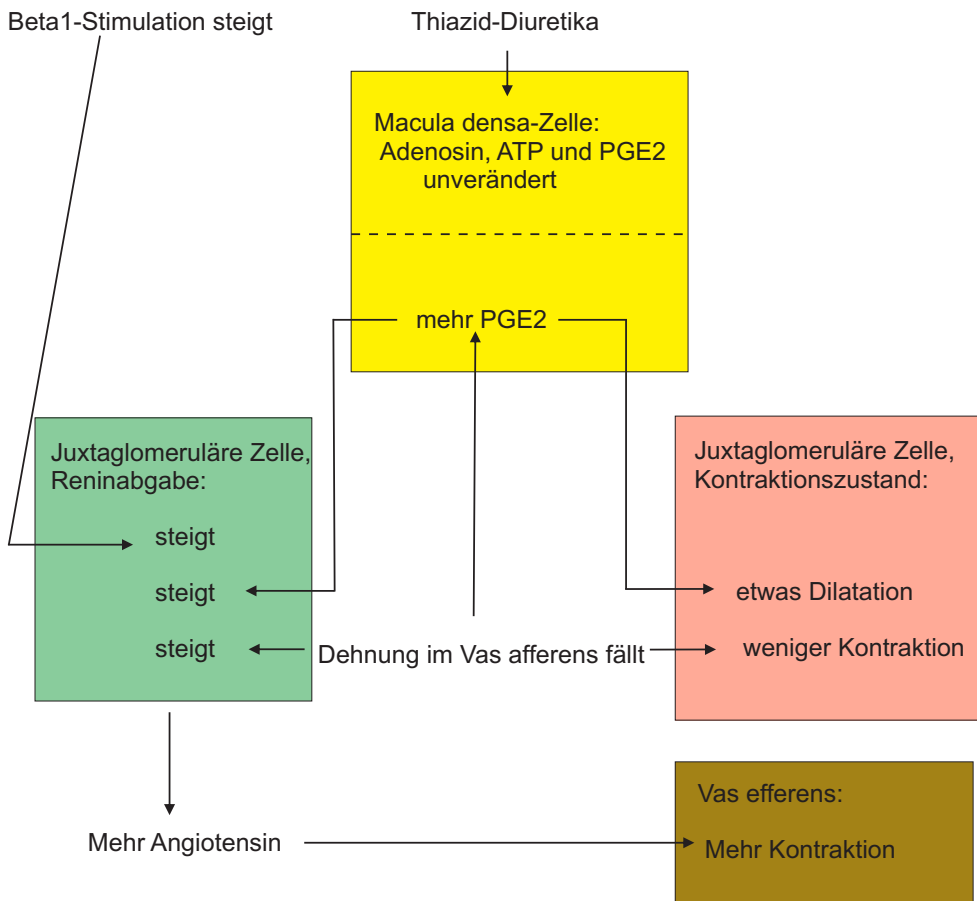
Beta1-Stimulation steigt

Thiazid-Diuretika

Macula densa-Zelle:
Adenosin, ATP und PGE2 unverändert

mehr PGE2

Juxtaglomeruläre Zelle, Reninabgabe:

steigt

steigt

steigt

Dehnung im Vas afferens fällt

Juxtaglomeruläre Zelle, Kontraktionszustand:

etwas Dilatation

weniger Kontraktion

Mehr Angiotensin

Vas efferens:

Mehr Kontraktion